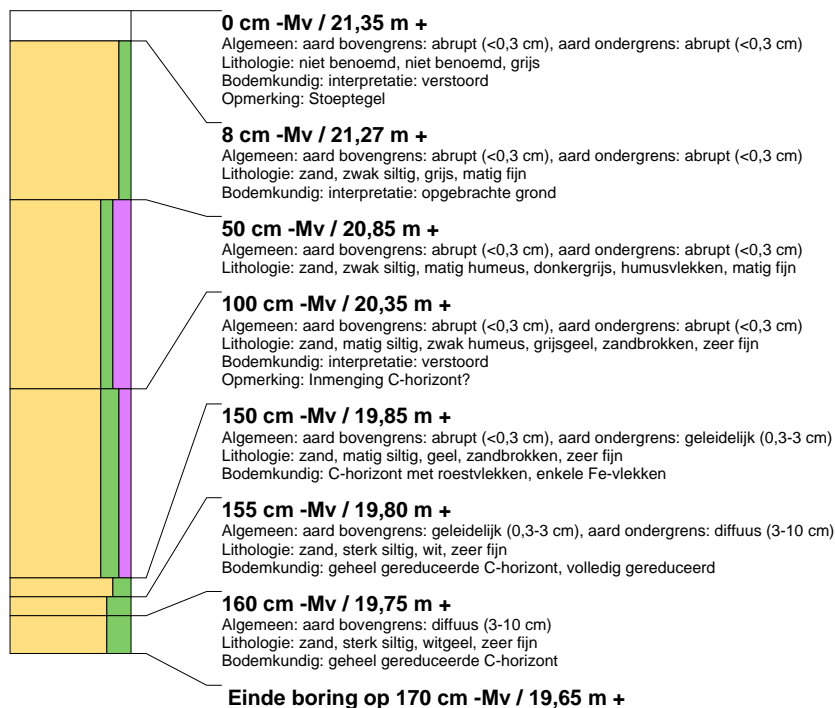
**0 cm -Mv / 21,35 m +**
Algemeen: aard bovengrens: abrupt (<0,3 cm), aard ondergrens: abrupt (<0,3 cm)
Lithologie: niet benoemd, niet benoemd, grijs
Bodemkundig: interpretatie: verstoord
Opmerking: Stoeptegel

**8 cm -Mv / 21,27 m +**
Algemeen: aard bovengrens: abrupt (<0,3 cm), aard ondergrens: abrupt (<0,3 cm)
Lithologie: zand, zwak siltig, grijs, matig fijn
Bodemkundig: interpretatie: opgebrachte grond

**50 cm -Mv / 20,85 m +**
Algemeen: aard bovengrens: abrupt (<0,3 cm), aard ondergrens: abrupt (<0,3 cm)
Lithologie: zand, zwak siltig, matig humeus, donkergrijs, humusvlekken, matig fijn

**100 cm -Mv / 20,35 m +**
Algemeen: aard bovengrens: abrupt (<0,3 cm), aard ondergrens: abrupt (<0,3 cm)
Lithologie: zand, matig siltig, zwak humeus, grijsgeel, zandbrokken, zeer fijn
Bodemkundig: interpretatie: verstoord
Opmerking: Inmenging C-horizont?

**150 cm -Mv / 19,85 m +**
Algemeen: aard bovengrens: abrupt (<0,3 cm), aard ondergrens: geleidelijk (0,3-3 cm)
Lithologie: zand, matig siltig, geel, zandbrokken, zeer fijn
Bodemkundig: C-horizont met roestvlekken, enkele Fe-vlekken

**155 cm -Mv / 19,80 m +**
Algemeen: aard bovengrens: geleidelijk (0,3-3 cm), aard ondergrens: diffuus (3-10 cm)
Lithologie: zand, sterk siltig, wit, zeer fijn
Bodemkundig: geheel gereduceerde C-horizont, volledig gereduceerd

**160 cm -Mv / 19,75 m +**
Algemeen: aard bovengrens: diffuus (3-10 cm)
Lithologie: zand, sterk siltig, witgeel, zeer fijn
Bodemkundig: geheel gereduceerde C-horizont

**Einde boring op 170 cm -Mv / 19,65 m +**